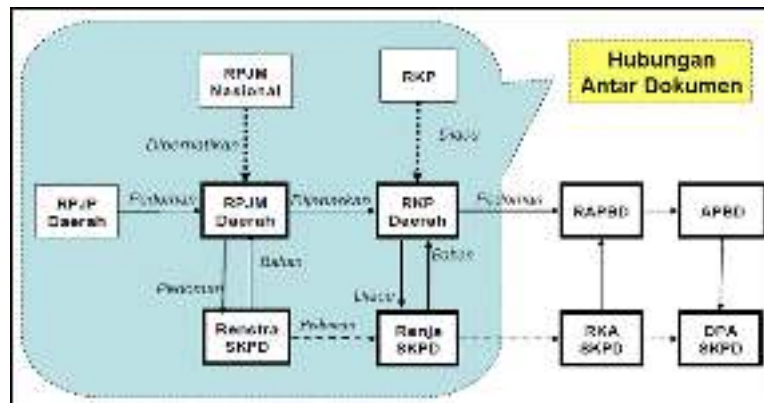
Hubungan Antar Dokumen

RPJM Nasional

RKP

Diperhatikan

Diacu

RPJP Daerah

Pedoman

RPJM Daerah

Dijabarkan

RKP Daerah

Pedoman

RAPBD

APBD

Bahan

Pedoman

Diacu

Bahan

Renstra SKPD

Pedoman

Renja SKPD

RKA SKPD

DPA SKPD